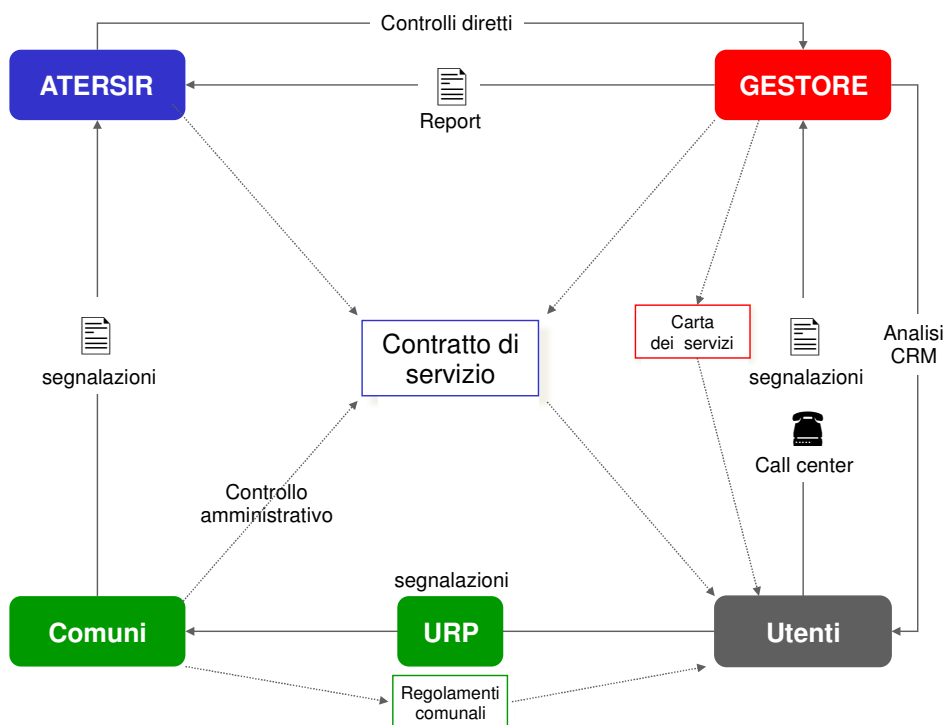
Controlli diretti

ATERSIR

Report

GESTORE

segnalazioni

Contratto di servizio

Carta dei servizi

segnalazioni

Analisi CRM

Call center

Controllo amministrativo

segnalazioni

Comuni

URP

Utenti

Regolamenti comunali